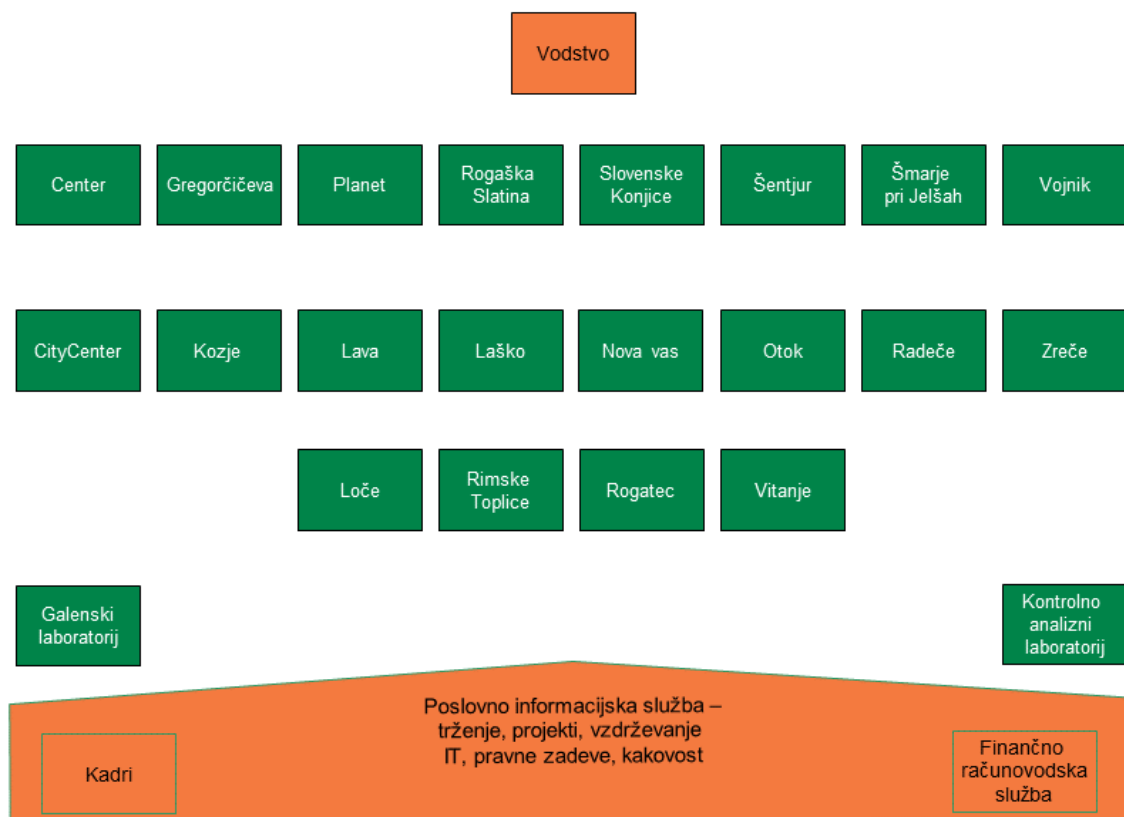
Vodstvo

Center

Gregorčičeva

Planet

Rogaška Slatina

Slovenske Konjice

Šentjur

Šmarje pri Jelšah

Vojnik

CityCenter

Kozje

Lava

Laško

Nova vas

Otok

Radeče

Zreče

Loče

Rimske Toplice

Rogatec

Vitanje

Galenski laboratorij

Kontrolno analizni laboratorij

Poslovno informacijska služba – trženje, projekti, vzdrževanje IT, pravne zadeve, kakovost

Kadri

Finančno računovodska služba